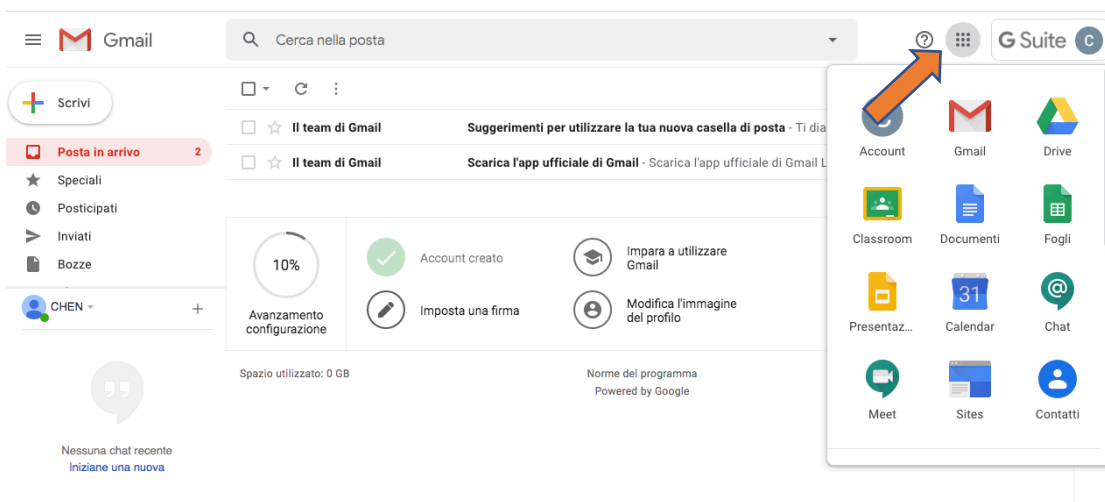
Gmail

Cerca nella posta

G Suite C

Scrivi

Posta in arrivo 2
Speciali
Posticipati
Inviati
Bozze

CHEN +

Nessuna chat recente
Iniziane una nuova

Il team di Gmail Suggerimenti per utilizzare la tua nuova casella di posta - Ti dia
Il team di Gmail Scarica l'app ufficiale di Gmail - Scarica l'app ufficiale di Gmail L

10%
Avanzamento configurazione

Account creato
Imposta una firma
Impara a utilizzare Gmail
Modifica l'immagine del profilo

Spazio utilizzato: 0 GB
Norme del programma
Powered by Google

Account
Gmail
Drive
Classroom
Documenti
Fogli
Presentaz...
31
Calendar
Chat
Meet
Sites
Contatti